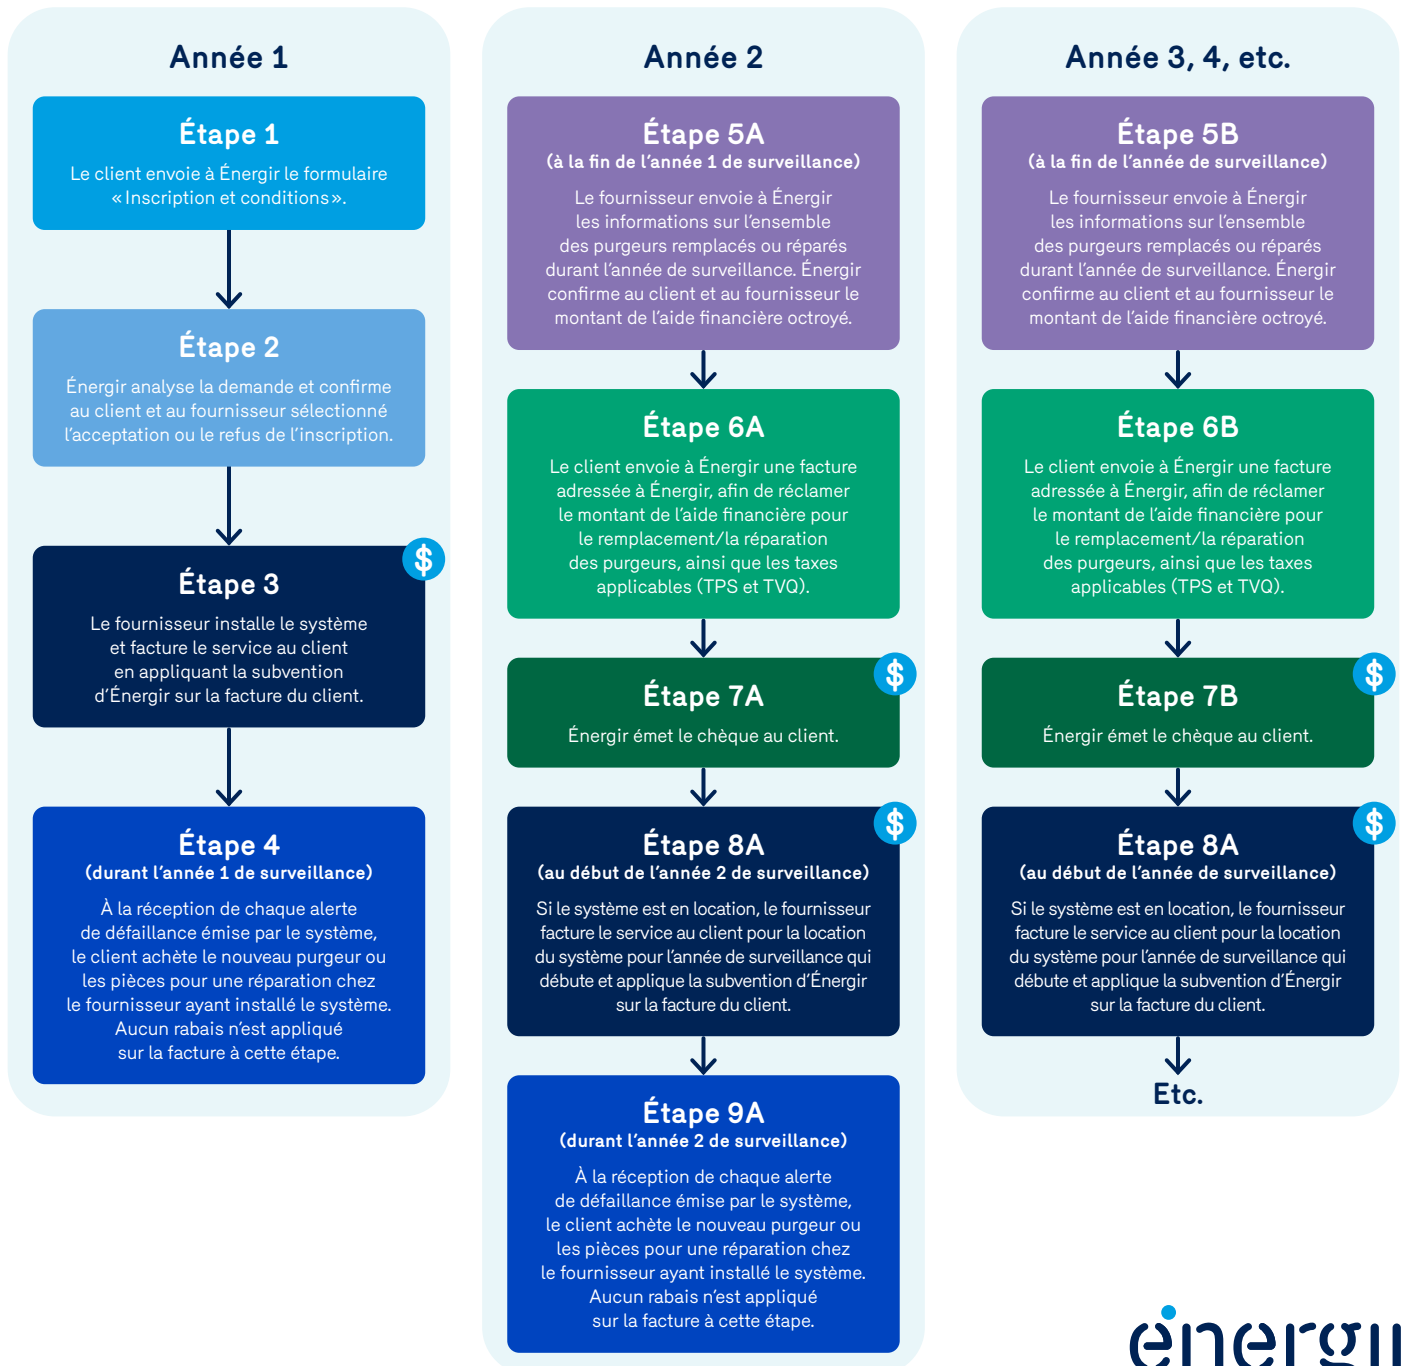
Année 1

Étape 1
Le client envoie à Énergir le formulaire «Inscription et conditions».

Étape 2
Énergir analyse la demande et confirme au client et au fournisseur sélectionné l'acceptation ou le refus de l'inscription.

$
Étape 3
Le fournisseur installe le système et facture le service au client en appliquant la subvention d'Énergir sur la facture du client.

Étape 4
(durant l'année 1 de surveillance)
À la réception de chaque alerte de défaillance émise par le système, le client achète le nouveau purgeur ou les pièces pour une réparation chez le fournisseur ayant installé le système. Aucun rabais n'est appliqué sur la facture à cette étape.

Année 2

Étape 5A
(à la fin de l'année 1 de surveillance)
Le fournisseur envoie à Énergir les informations sur l'ensemble des purgeurs remplacés ou réparés durant l'année de surveillance. Énergir confirme au client et au fournisseur le montant de l'aide financière octroyé.

Étape 6A
Le client envoie à Énergir une facture adressée à Énergir, afin de réclamer le montant de l'aide financière pour le remplacement/la réparation des purgeurs, ainsi que les taxes applicables (TPS et TVQ).

$
Étape 7A
Énergir émet le chèque au client.

$
Étape 8A
(au début de l'année 2 de surveillance)
Si le système est en location, le fournisseur facture le service au client pour la location du système pour l'année de surveillance qui débute et applique la subvention d'Énergir sur la facture du client.

Étape 9A
(durant l'année 2 de surveillance)
À la réception de chaque alerte de défaillance émise par le système, le client achète le nouveau purgeur ou les pièces pour une réparation chez le fournisseur ayant installé le système. Aucun rabais n'est appliqué sur la facture à cette étape.

Année 3, 4, etc.

Étape 5B
(à la fin de l'année de surveillance)
Le fournisseur envoie à Énergir les informations sur l'ensemble des purgeurs remplacés ou réparés durant l'année de surveillance. Énergir confirme au client et au fournisseur le montant de l'aide financière octroyé.

Étape 6B
Le client envoie à Énergir une facture adressée à Énergir, afin de réclamer le montant de l'aide financière pour le remplacement/la réparation des purgeurs, ainsi que les taxes applicables (TPS et TVQ).

$
Étape 7B
Énergir émet le chèque au client.

$
Étape 8A
(au début de l'année de surveillance)
Si le système est en location, le fournisseur facture le service au client pour la location du système pour l'année de surveillance qui débute et applique la subvention d'Énergir sur la facture du client.

Etc.

énergir